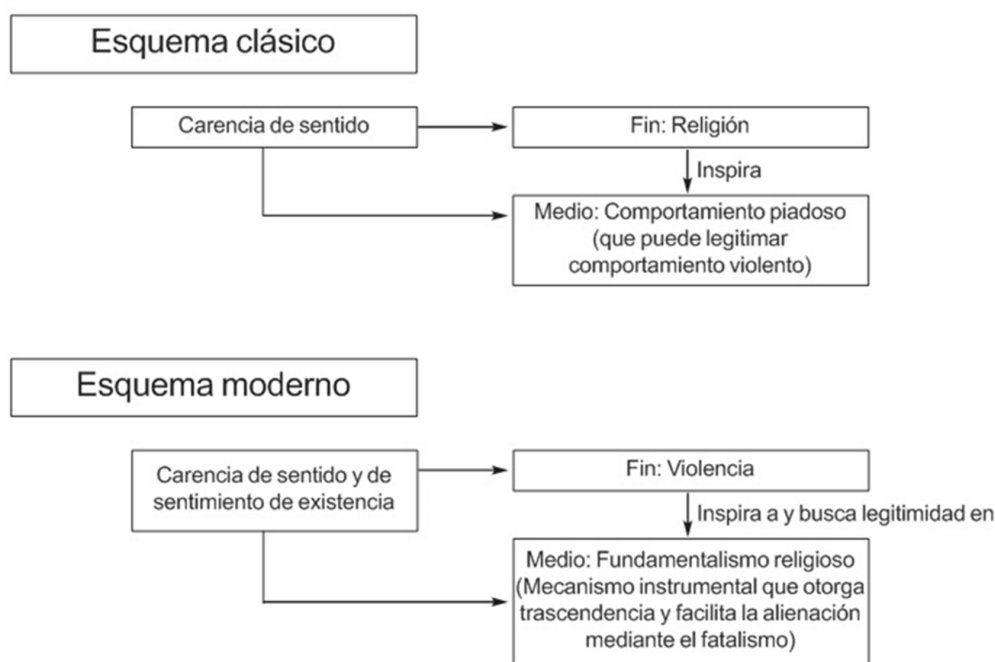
Esquema clásico

Carencia de sentido

Fin: Religión

Inspira

Medio: Comportamiento piadoso (que puede legitimar comportamiento violento)

Esquema moderno

Carencia de sentido y de sentimiento de existencia

Fin: Violencia

Inspira a y busca legitimidad en

Medio: Fundamentalismo religioso (Mecanismo instrumental que otorga trascendencia y facilita la alienación mediante el fatalismo)